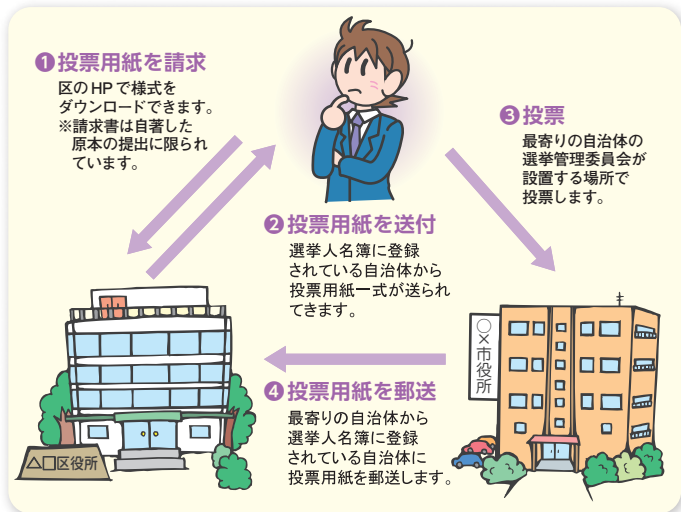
❶投票用紙を請求
区のHPで様式をダウンロードできます。
※請求書は自著した原本の提出に限られています。

❸投票
最寄りの自治体の選挙管理委員会が設置する場所で投票します。

❷投票用紙を送付
選挙人名簿に登録されている自治体から投票用紙一式が送られてきます。

○×市役所

❹投票用紙を郵送
最寄りの自治体から選挙人名簿に登録されている自治体に投票用紙を郵送します。

△□区役所